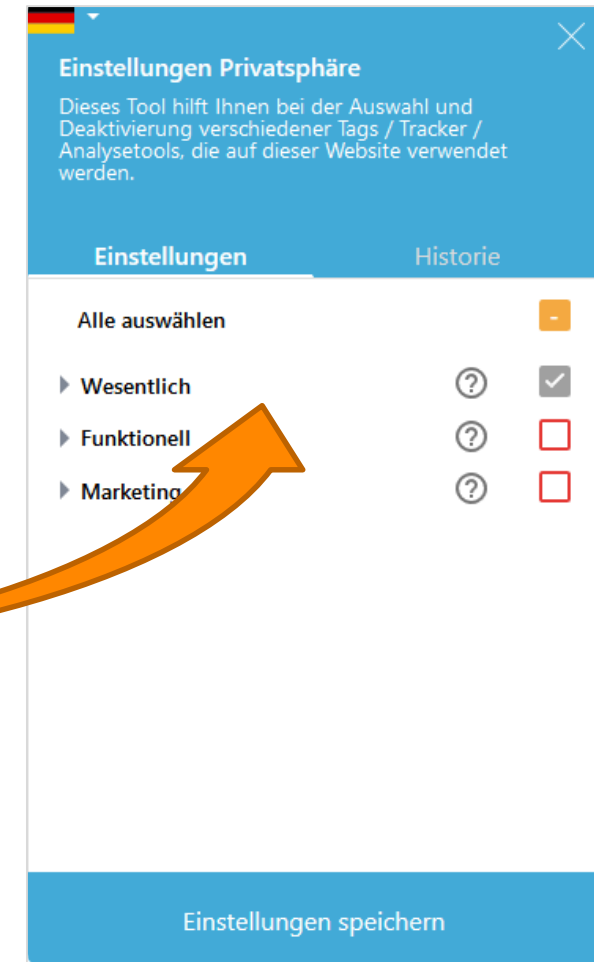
Einstellungen Privatsphäre

Dieses Tool hilft Ihnen bei der Auswahl und Deaktivierung verschiedener Tags / Tracker / Analysetools, die auf dieser Website verwendet werden.

Einstellungen
Historie

Alle auswählen
Wesentlich
Funktionell
Marketing

Einstellungen speichern